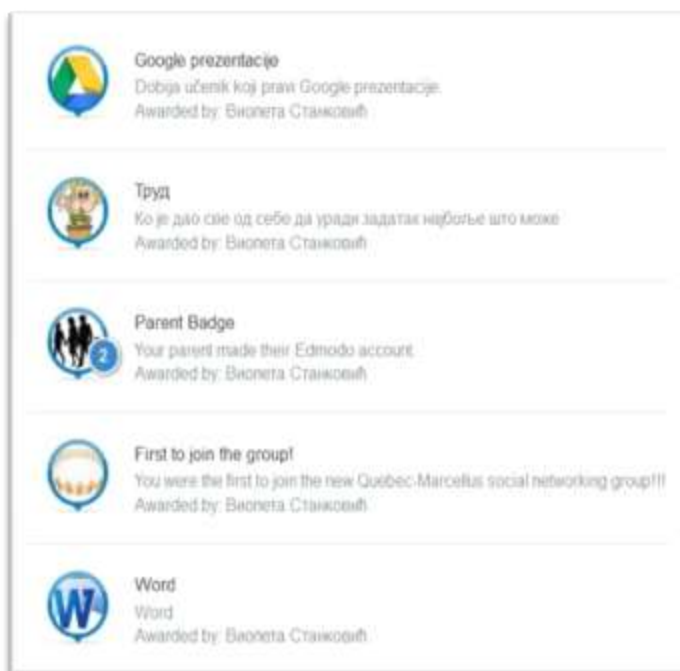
Google prezentacije
Dobija učenik koji pravi Google prezentacije.
Awarded by: Виолета Станковић

Труд
Ко је дао све од себе да уради задатак најбоље што може
Awarded by: Виолета Станковић

Parent Badge
2
Your parent made their Edmodo account.
Awarded by: Виолета Станковић

First to join the group!
You were the first to join the new Quebec-Marcellus social networking group!!!
Awarded by: Виолета Станковић

Word
W
Word
Awarded by: Виолета Станковић